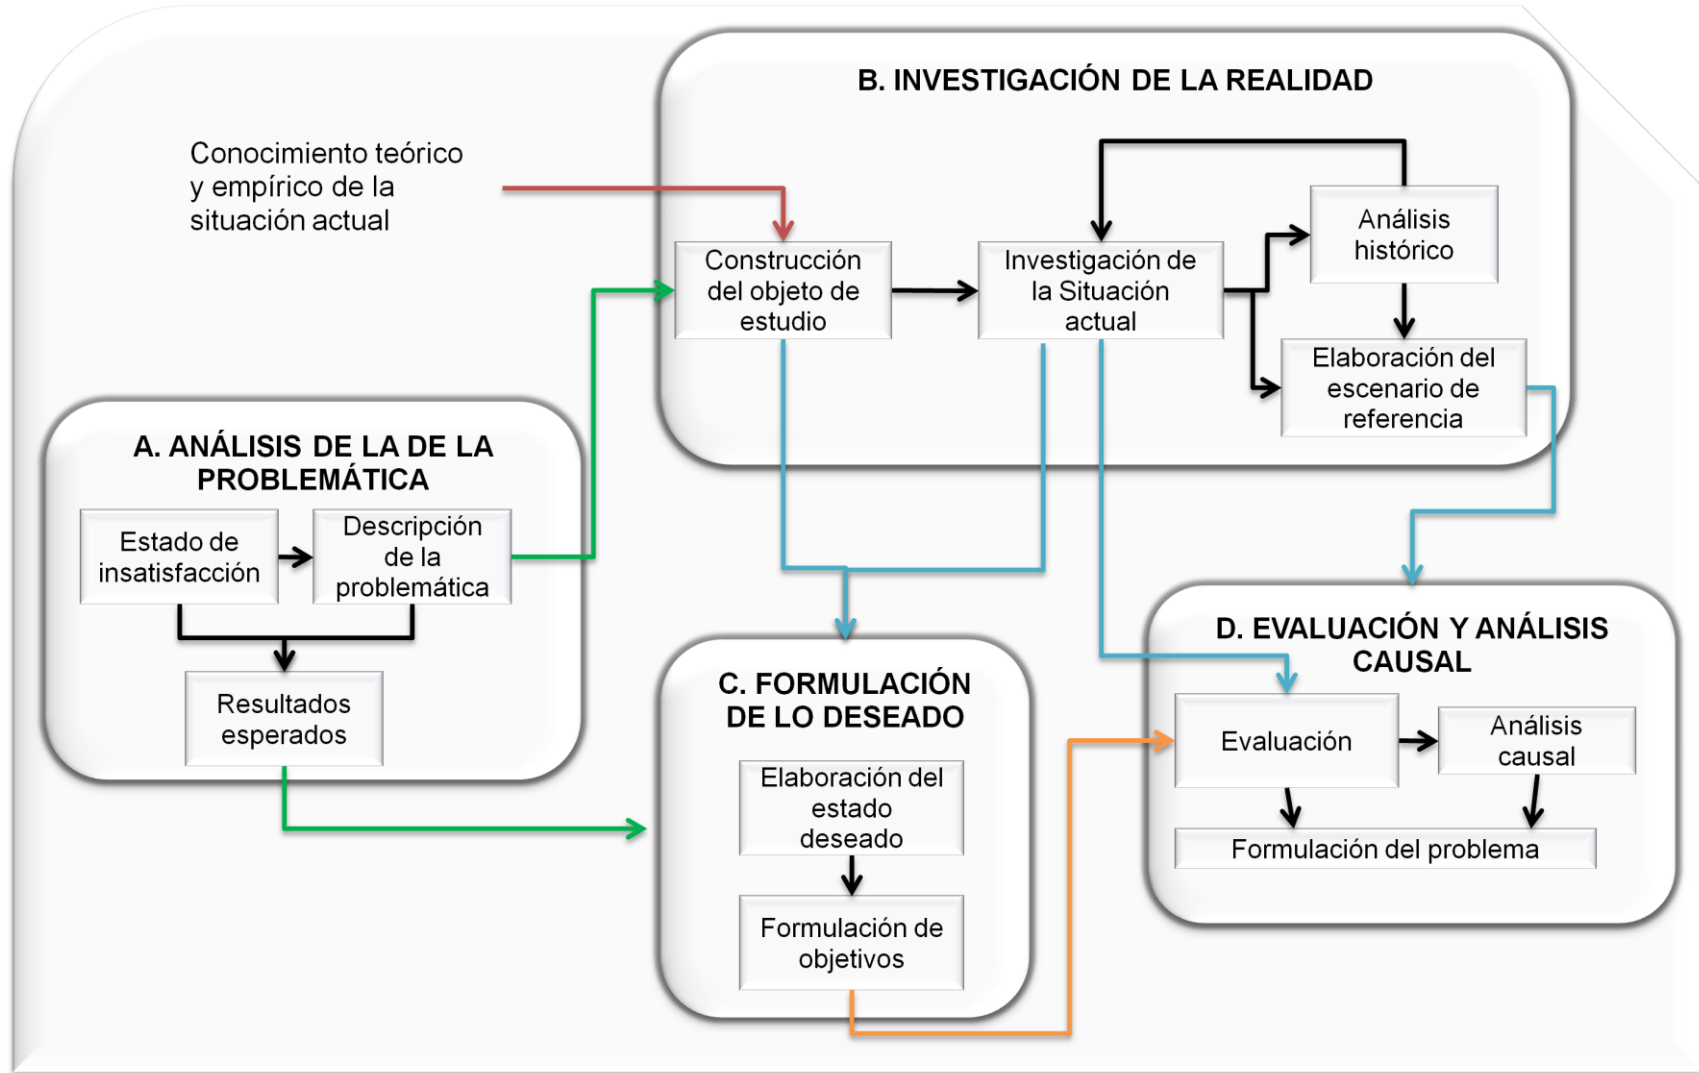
B. INVESTIGACIÓN DE LA REALIDAD

Conocimiento teórico y empírico de la situación actual

Construcción del objeto de estudio

Investigación de la Situación actual

Análisis histórico

Elaboración del escenario de referencia

A. ANÁLISIS DE LA DE LA PROBLEMÁTICA

Estado de insatisfacción

Descripción de la problemática

Resultados esperados

C. FORMULACIÓN DE LO DESEADO

Elaboración del estado deseado

Formulación de objetivos

D. EVALUACIÓN Y ANÁLISIS CAUSAL

Evaluación

Análisis causal

Formulación del problema